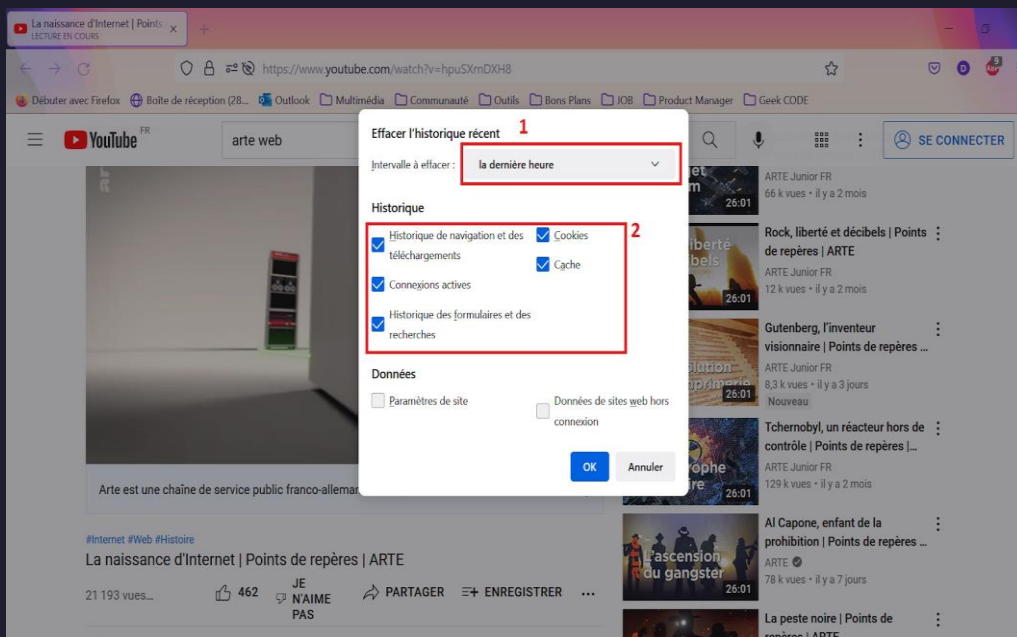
La naissance d'Internet | Points
LECTURE EN COURS

https://www.youtube.com/watch?v=hpuSXmDXH8

Débuter avec Firefox  Boîte de réception (28...  Outlook  Multimédia  Communauté  Outils  Bons Plans  JOB  Product Manager  Geek CODE

YouTube FR  arte web  SE CONNECTER

Effacer l'historique récent  1
Intervalle à effacer : la dernière heure

Historique  2
Historique de navigation et des téléchargements
Cookies
Cache
Connexions actives
Historique des formulaires et des recherches

Données
Paramètres de site
Données de sites web hors connexion

OK  Annuler

ARTE Junior FR
66 k vues • il y a 2 mois
26:01

Rock, liberté et décibels | Points de repères | ARTE
ARTE Junior FR
12 k vues • il y a 2 mois
26:01

Gutenberg, l'inventeur visionnaire | Points de repères ...
ARTE Junior FR
8,3 k vues • il y a 3 jours
Nouveau
26:01

Tchernobyl, un réacteur hors de contrôle | Points de repères |...
ARTE Junior FR
129 k vues • il y a 2 mois
26:01

Al Capone, enfant de la prohibition | Points de repères ...
ARTE
78 k vues • il y a 7 jours
L'ascension du gangster
26:01

La peste noire | Points de repères | ARTE

Arte est une chaîne de service public franco-allemar

#Internet #Web #Histoire
La naissance d'Internet | Points de repères | ARTE
21 193 vues...  462  JE N'AIME PAS  PARTAGER  ENREGISTRER  ...